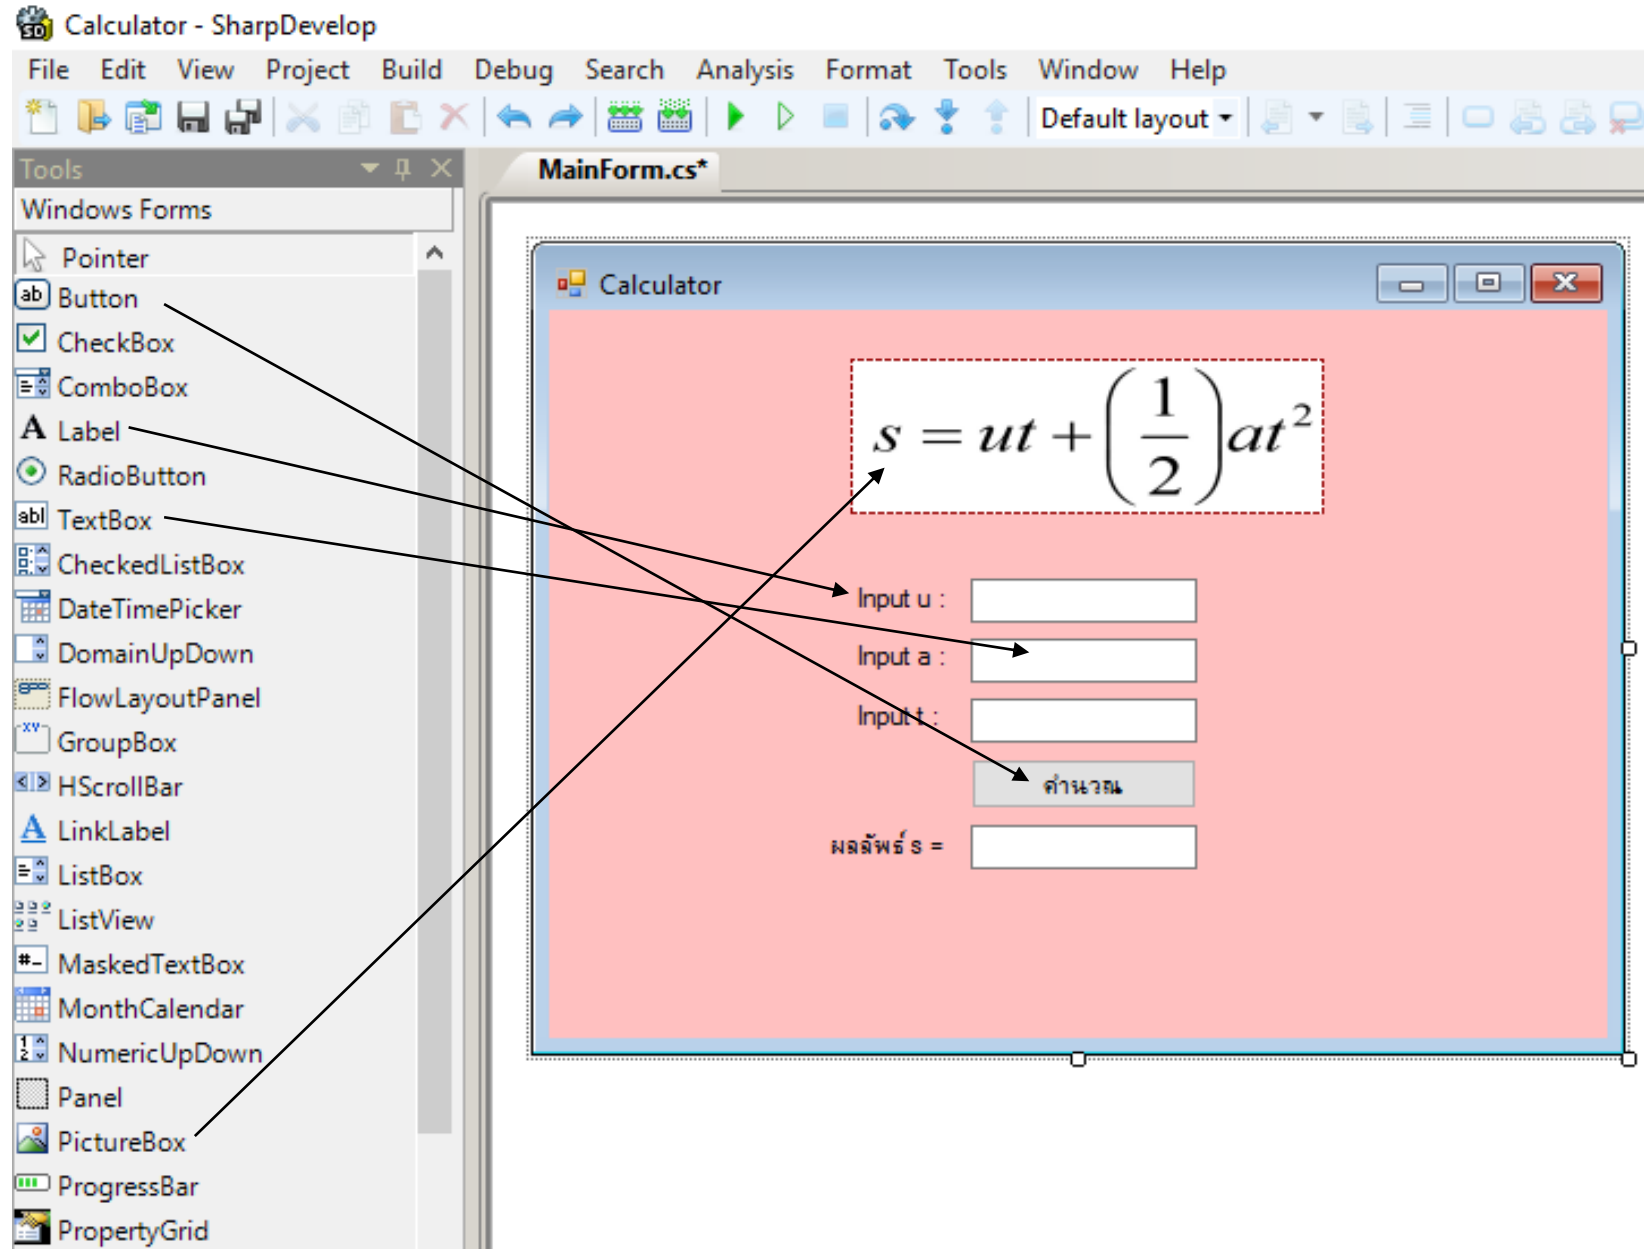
Calculator - SharpDevelop

File Edit View Project Build Debug Search Analysis Format Tools Window Help

Default layout

Tools

Windows Forms

Pointer
Button
CheckBox
ComboBox
Label
RadioButton
TextBox
CheckedListBox
DateTimePicker
DomainUpDown
FlowLayoutPanel
GroupBox
HScrollBar
LinkLabel
ListBox
ListView
MaskedTextBox
MonthCalendar
NumericUpDown
Panel
PictureBox
ProgressBar
PropertyGrid

MainForm.cs*

Calculator

$s = ut + \left(\frac{1}{2}\right)at^2$

Input u :
Input a :
Input t :
คำนวณ
ผลลัพธ์ s =